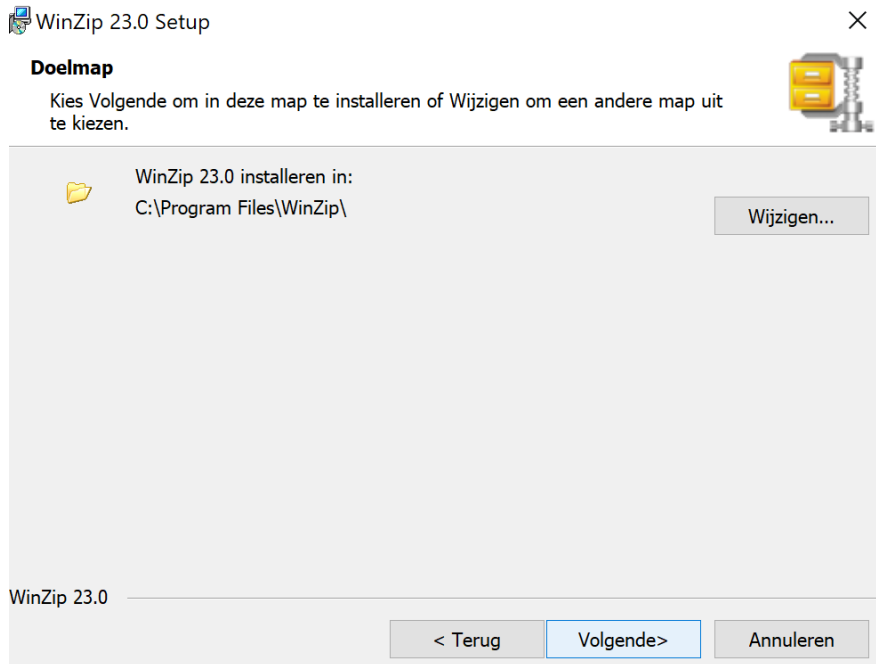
WinZip 23.0 Setup

Doelmap

Kies Volgende om in deze map te installeren of Wijzigen om een andere map uit te kiezen.

WinZip 23.0 installeren in:
C:\Program Files\WinZip\

Wijzigen...

WinZip 23.0

< Terug

Volgende>

Annuleren